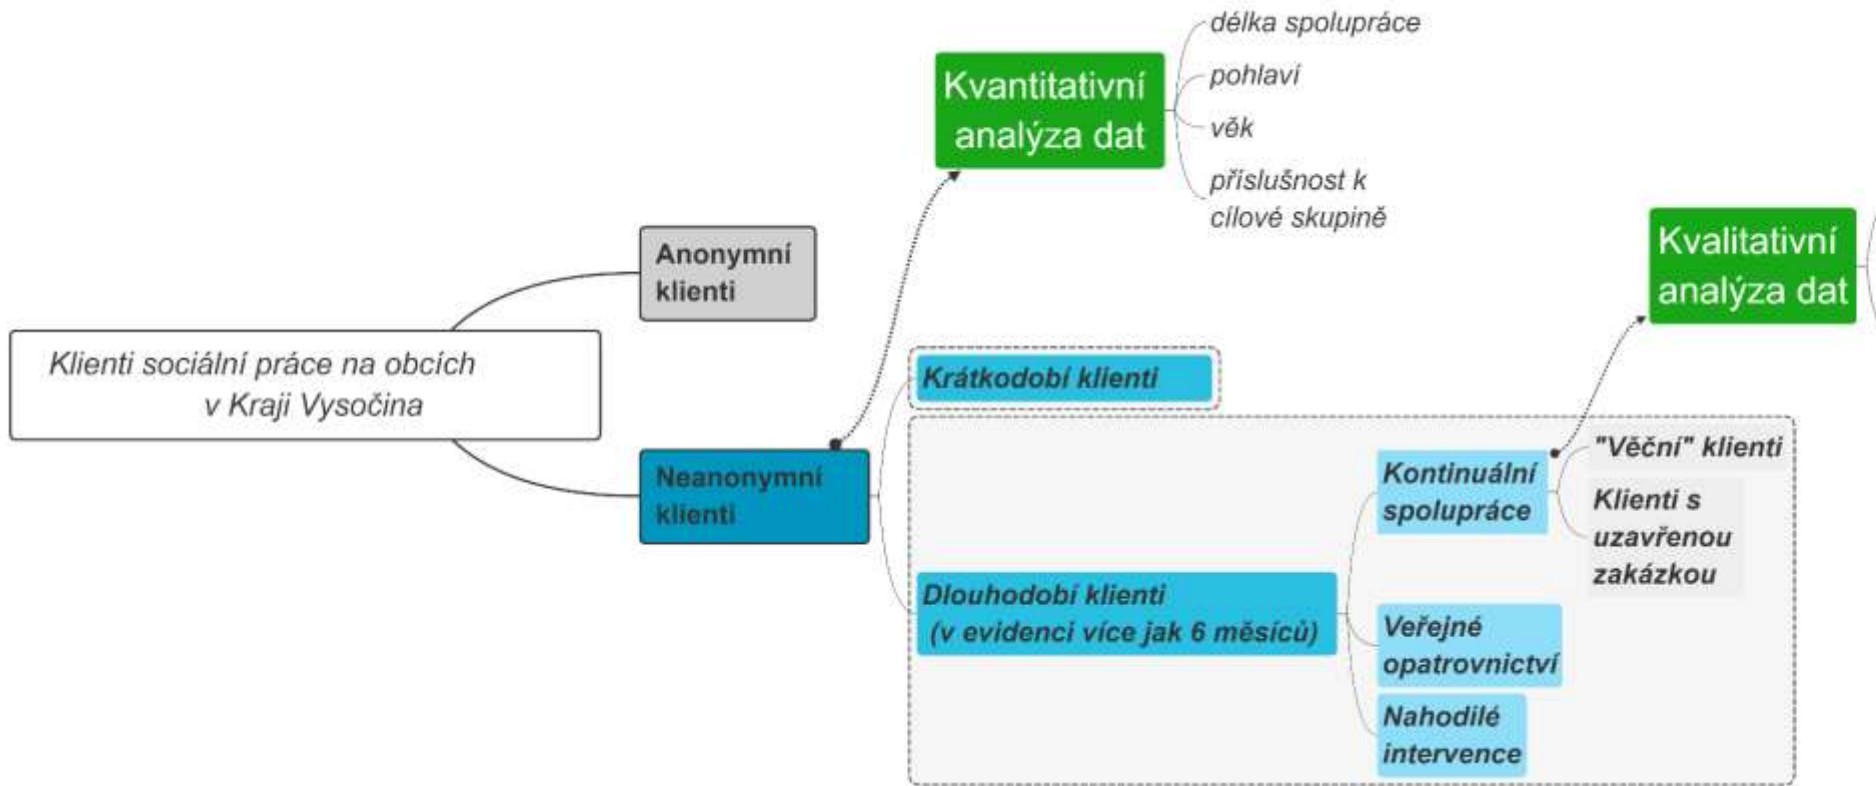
Klienti sociální práce na obcích v Kraji Vysočina

Anonymní klienti

Neanonymní klienti

Kvantitativní analýza dat

délka spolupráce

pohlaví

věk

příslušnost k cílové skupině

Krátkodobí klienti

Dlouhodobí klienti (v evidenci více jak 6 měsíců)

Kontinuální spolupráce

Veřejné opatrovnictví

Nahodilé intervence

"Věční" klienti

Klienti s uzavřenou zakázkou

Kvalitativní analýza dat